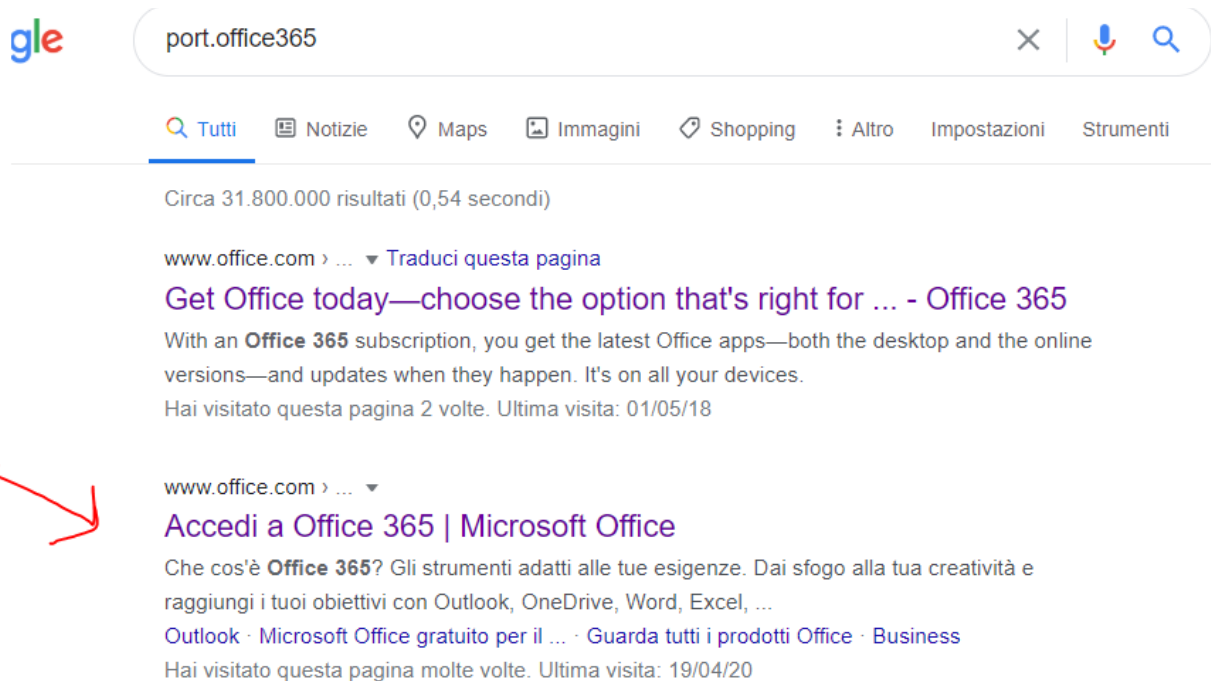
gle

port.office365

Tutti Notizie Maps Immagini Shopping Altro Impostazioni Strumenti

Circa 31.800.000 risultati (0,54 secondi)

www.office.com › ... ▾ Traduci questa pagina

Get Office today—choose the option that's right for ... - Office 365

With an **Office 365** subscription, you get the latest Office apps—both the desktop and the online versions—and updates when they happen. It's on all your devices.

Hai visitato questa pagina 2 volte. Ultima visita: 01/05/18

www.office.com › ... ▾

Accedi a Office 365 | Microsoft Office

Che cos'è **Office 365**? Gli strumenti adatti alle tue esigenze. Dai sfogo alla tua creatività e raggiungi i tuoi obiettivi con Outlook, OneDrive, Word, Excel, ...

Outlook · Microsoft Office gratuito per il ... · Guarda tutti i prodotti Office · Business

Hai visitato questa pagina molte volte. Ultima visita: 19/04/20